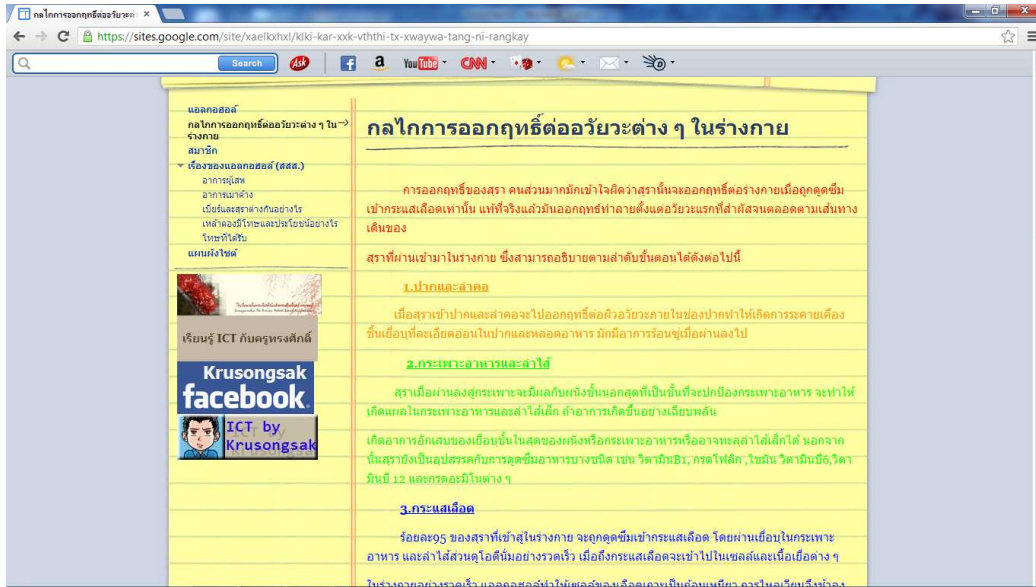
กลไกการออกฤทธิ์ต่ออวัยวะต่ ×

https://sites.google.com/site/xaelkxhxl/klki-kar-xxk-vththi-tx-xwaywa-tang-ni-rangkay

Search

แอลกอฮอล์
กลไกการออกฤทธิ์ต่ออวัยวะต่าง ๆ ในร่างกาย
สมาชิก
เรื่องของแอลกอฮอล์ (สสส.)
อาการผู้เสพ
อาการเมาค้าง
เบียร์และสุราต่างกันอย่างไร
เหล้าดองมีโทษและประโยชน์อย่างไร
โทษที่ได้รับ
แผนผังไซต์

เรียนรู้ ICT กับครูทรงศักดิ์

Krusongsak
facebook

ICT by Krusongsak

กลไกการออกฤทธิ์ต่ออวัยวะต่าง ๆ ในร่างกาย

การออกฤทธิ์ของสุรา คนส่วนมากมักเข้าใจผิดว่าสุรานั้นจะออกฤทธิ์ต่อร่างกายเมื่อถูกดูดซึมเข้ากระแสเลือดเท่านั้น แท้ที่จริงแล้วมันออกฤทธิ์ทำลายตั้งแต่อวัยวะแรกที่สัมผัสจนตลอดตามเส้นทางเดินของ

สุราที่ผ่านเข้ามาในร่างกาย ซึ่งสามารถอธิบายตามลำดับขั้นตอนได้ดังต่อไปนี้

1.ปากและลำคอ

เมื่อสุราเข้าปากและลำคอจะไปออกฤทธิ์ต่อผิวอวัยวะภายในของปากทำให้เกิดการระคายเคืองขึ้นเยื่อบุที่ละเอียดอ่อนในปากและหลอดอาหาร มักมีอาการร้อนวูบเมื่อผ่านลงไป

2.กระเพาะอาหารและลำไส้

สุราเมื่อผ่านลงสู่กระเพาะจะมีผลกับผนังชั้นนอกสุดที่เป็นชั้นที่จะปกป้องกระเพาะอาหาร จะทำให้เกิดแผลในกระเพาะอาหารและลำไส้เล็ก ถ้าอาการเกิดขึ้นอย่างเฉียบพลัน

เกิดอาการอักเสบของเยื่อบุชั้นในสุดของผนังหรือกระเพาะอาหารหรืออาจทะลุลำไส้เล็กได้ นอกจากนั้นสุรายังเป็นอุปสรรคกับการดูดซึมอาหารบางชนิด เช่น วิตามินB1, กรดโฟลิก ,ไธมีน วิตามินบี6,วิตามินบี 12 และกรดอะมิโนต่าง ๆ

3.กระแสเลือด

ร้อยละ95 ของสุราที่เข้าสู่ในร่างกาย จะถูกดูดซึมเข้ากระแสเลือด โดยผ่านเยื่อบุในกระเพาะอาหาร และลำไส้ส่วนดูโอดีนั่มอย่างรวดเร็ว เมื่อถึงกระแสเลือดจะเข้าไปในเซลล์และเนื้อเยื่อต่าง ๆ

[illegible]